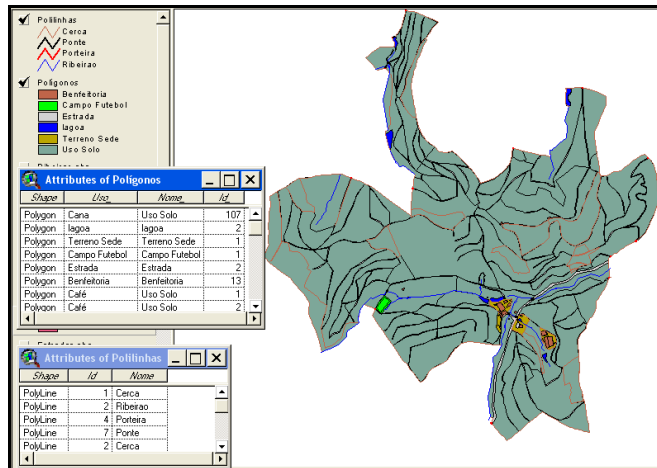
Polilinhas
Cerca
Ponte
Porteira
Ribeirao

Poligonos
Benfeitoria
Campo Futebol
Estrada
lagoa
Terreno Sede
Uso Solo

Attributes of Poligonos

| Shape | Uso_ | Nome_ | Id_ |
|---|---|---|---|
| Polygon | Cana | Uso Solo | 107 |
| Polygon | lagoa | lagoa | 2 |
| Polygon | Terreno Sede | Terreno Sede | 1 |
| Polygon | Campo Futebol | Campo Futebol | 1 |
| Polygon | Estrada | Estrada | 2 |
| Polygon | Benfeitoria | Benfeitoria | 13 |
| Polygon | Café | Uso Solo | 1 |
| Polygon | Café | Uso Solo | 2 |

Attributes of Polilinhas

| Shape | Id | Nome |
|---|---|---|
| PolyLine | 1 | Cerca |
| PolyLine | 2 | Ribeirao |
| PolyLine | 4 | Porteira |
| PolyLine | 7 | Ponte |
| PolyLine | 2 | Cerca |